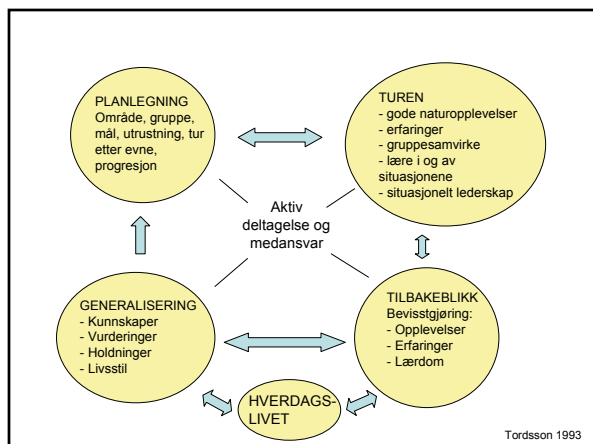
PLANLEGNING
Område, gruppe, mål, utrustning, tur etter evne, progresjon

TUREN
- gode naturopplevelser
- erfaringer
- gruppesamvirke
- lære i og av situasjonene
- situasjonelt lederskap

Aktiv deltagelse og medansvar

GENERALISERING
- Kunnskaper
- Vurderinger
- Holdninger
- Livsstil

TILBAKEBLIKK
Bevisstgjøring:
- Opplevelser
- Erfaringer
- Lærdom

HVERDAGS-LIVET

Tordsson 1993